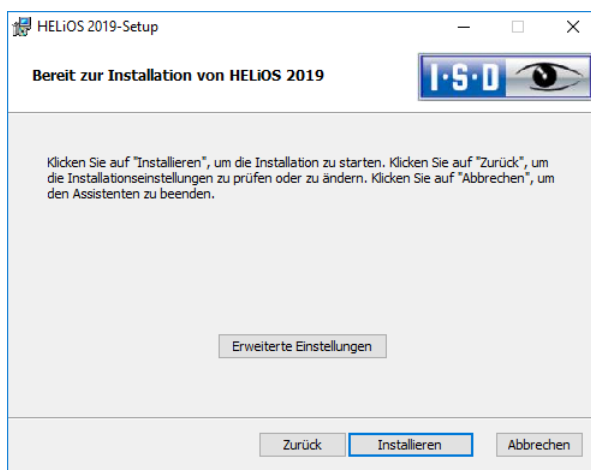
HELiOS 2019-Setup

Bereit zur Installation von HELiOS 2019

I·S·D

Klicken Sie auf "Installieren", um die Installation zu starten. Klicken Sie auf "Zurück", um die Installationseinstellungen zu prüfen oder zu ändern. Klicken Sie auf "Abbrechen", um den Assistenten zu beenden.

Erweiterte Einstellungen

Zurück Installieren Abbrechen